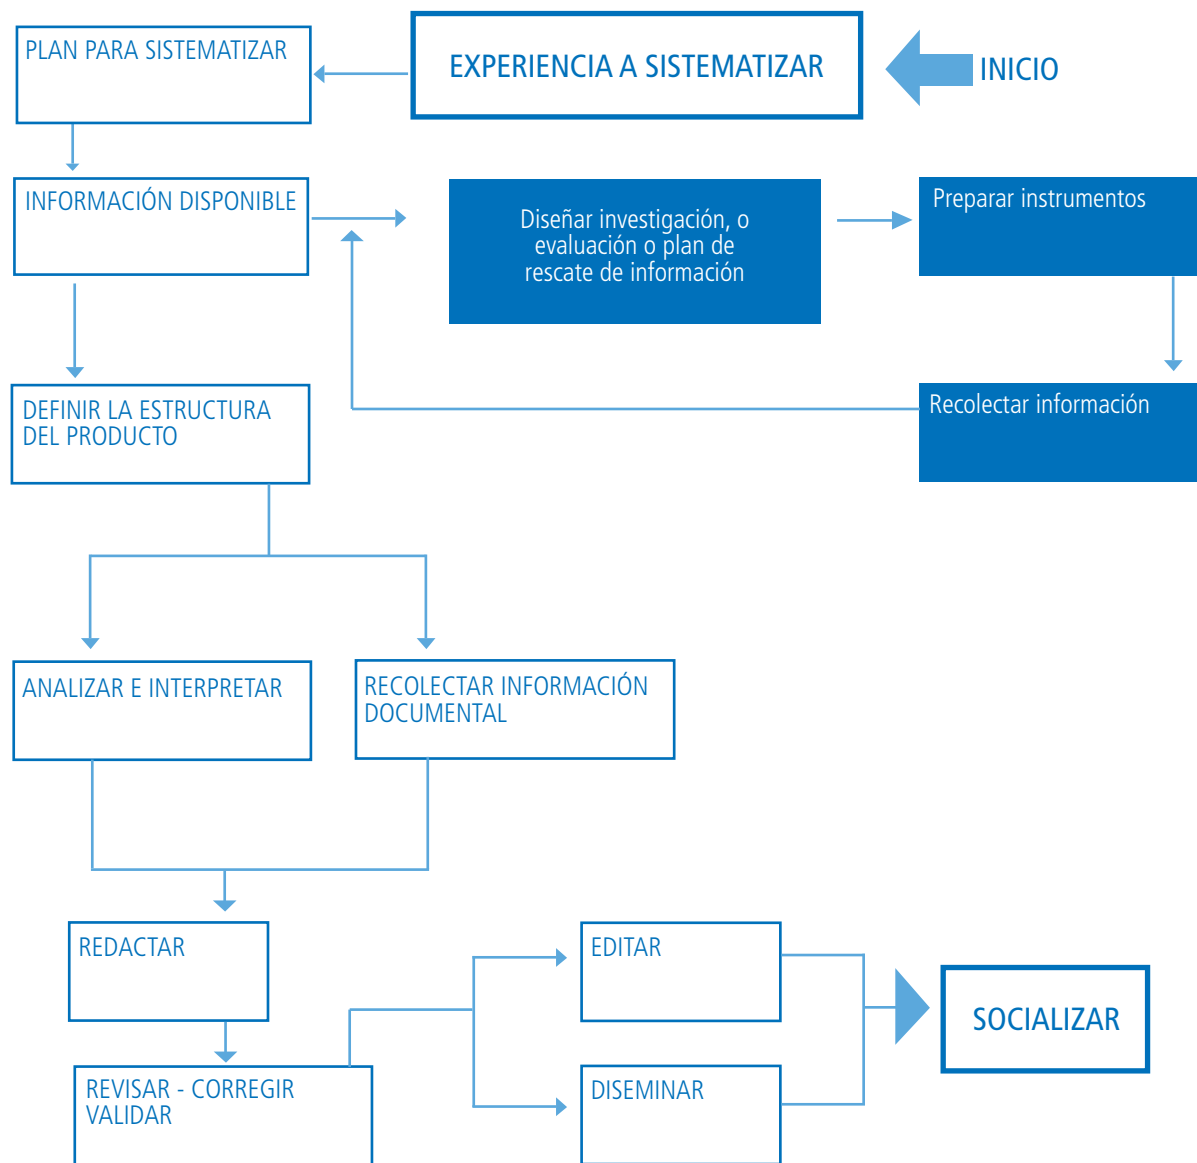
EXPERIENCIA A SISTEMATIZAR

INICIO

PLAN PARA SISTEMATIZAR

INFORMACIÓN DISPONIBLE

Diseñar investigación, o evaluación o plan de rescate de información

Preparar instrumentos

Recolectar información

DEFINIR LA ESTRUCTURA DEL PRODUCTO

ANALIZAR E INTERPRETAR

RECOLECTAR INFORMACIÓN DOCUMENTAL

REDACTAR

REVISAR - CORREGIR VALIDAR

EDITAR

DISEMINAR

SOCIALIZAR